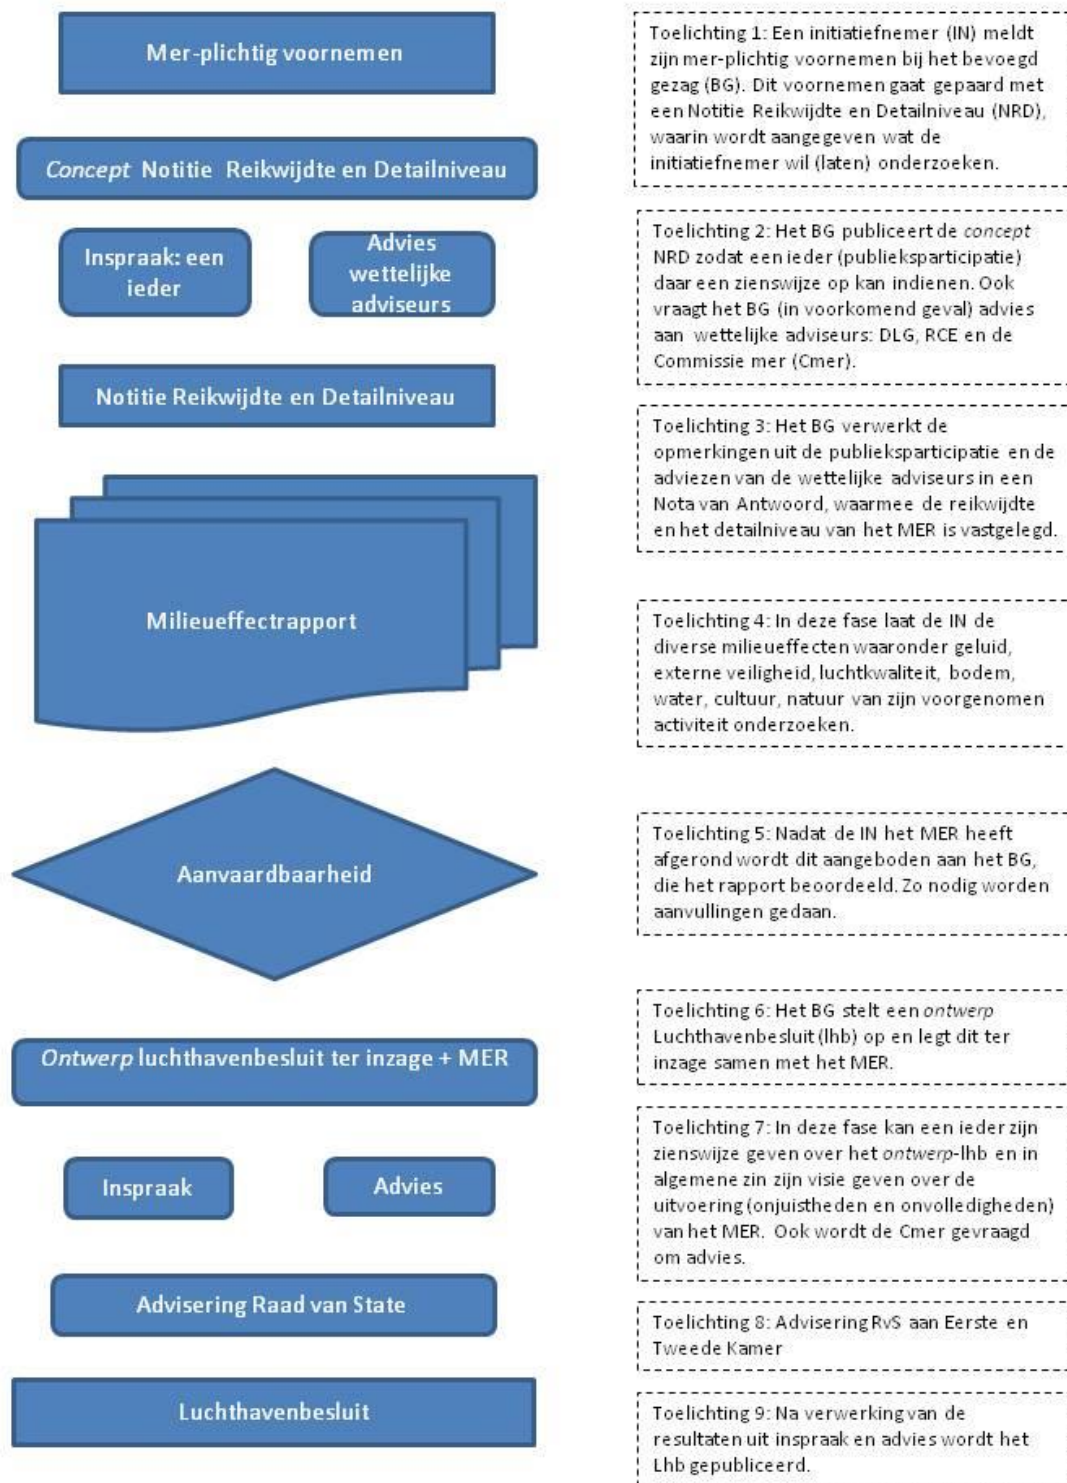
Mer-plichtig voornemen

Concept Notitie Reikwijdte en Detailniveau

Inspraak: een ieder

Advies wettelijke adviseurs

Notitie Reikwijdte en Detailniveau

Milieueffectrapport

Aanvaardbaarheid

Ontwerp luchthavenbesluit ter inzage + MER

Inspraak

Advies

Advisering Raad van State

Luchthavenbesluit

Toelichting 1: Een initiatiefnemer (IN) meldt zijn mer-plichtig voornemen bij het bevoegd gezag (BG). Dit voornemen gaat gepaard met een Notitie Reikwijdte en Detailniveau (NRD), waarin wordt aangegeven wat de initiatiefnemer wil (laten) onderzoeken.

Toelichting 2: Het BG publiceert de concept NRD zodat een ieder (publieksparticipatie) daar een zienswijze op kan indienen. Ook vraagt het BG (in voorkomend geval) advies aan wettelijke adviseurs: DLG, RCE en de Commissie mer (Cmer).

Toelichting 3: Het BG verwerkt de opmerkingen uit de publieksparticipatie en de adviezen van de wettelijke adviseurs in een Nota van Antwoord, waarmee de reikwijdte en het detailniveau van het MER is vastgelegd.

Toelichting 4: In deze fase laat de IN de diverse milieueffecten waaronder geluid, externe veiligheid, luchtkwaliteit, bodem, water, cultuur, natuur van zijn voorgenomen activiteit onderzoeken.

Toelichting 5: Nadat de IN het MER heeft afgerond wordt dit aangeboden aan het BG, die het rapport beoordeeld. Zo nodig worden aanvullingen gedaan.

Toelichting 6: Het BG stelt een ontwerp Luchthavenbesluit (lhb) op en legt dit ter inzage samen met het MER.

Toelichting 7: In deze fase kan een ieder zijn zienswijze geven over het ontwerp-lhb en in algemene zin zijn visie geven over de uitvoering (onjuistheden en onvolledigheden) van het MER. Ook wordt de Cmer gevraagd om advies.

Toelichting 8: Advisering RvS aan Eerste en Tweede Kamer

Toelichting 9: Na verwerking van de resultaten uit inspraak en advies wordt het Lhb gepubliceerd.